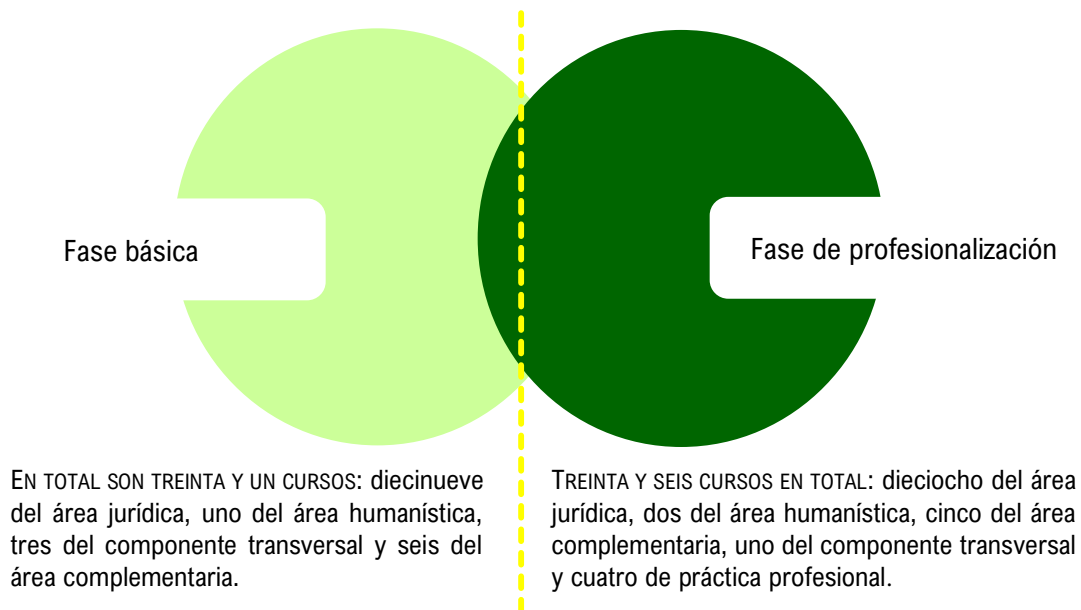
Fase básica

Fase de profesionalización

EN TOTAL SON TREINTA Y UN CURSOS: diecinueve del área jurídica, uno del área humanística, tres del componente transversal y seis del área complementaria.

TREINTA Y SEIS CURSOS EN TOTAL: dieciocho del área jurídica, dos del área humanística, cinco del área complementaria, uno del componente transversal y cuatro de práctica profesional.